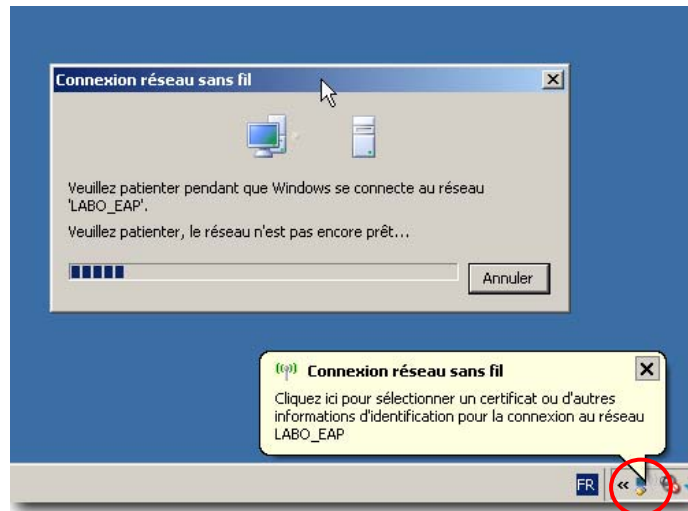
Connexion réseau sans fil

Veuillez patienter pendant que Windows se connecte au réseau 'LABO_EAP'.

Veuillez patienter, le réseau n'est pas encore prêt...

Annuler

Connexion réseau sans fil

Cliquez ici pour sélectionner un certificat ou d'autres informations d'identification pour la connexion au réseau LABO_EAP

FR